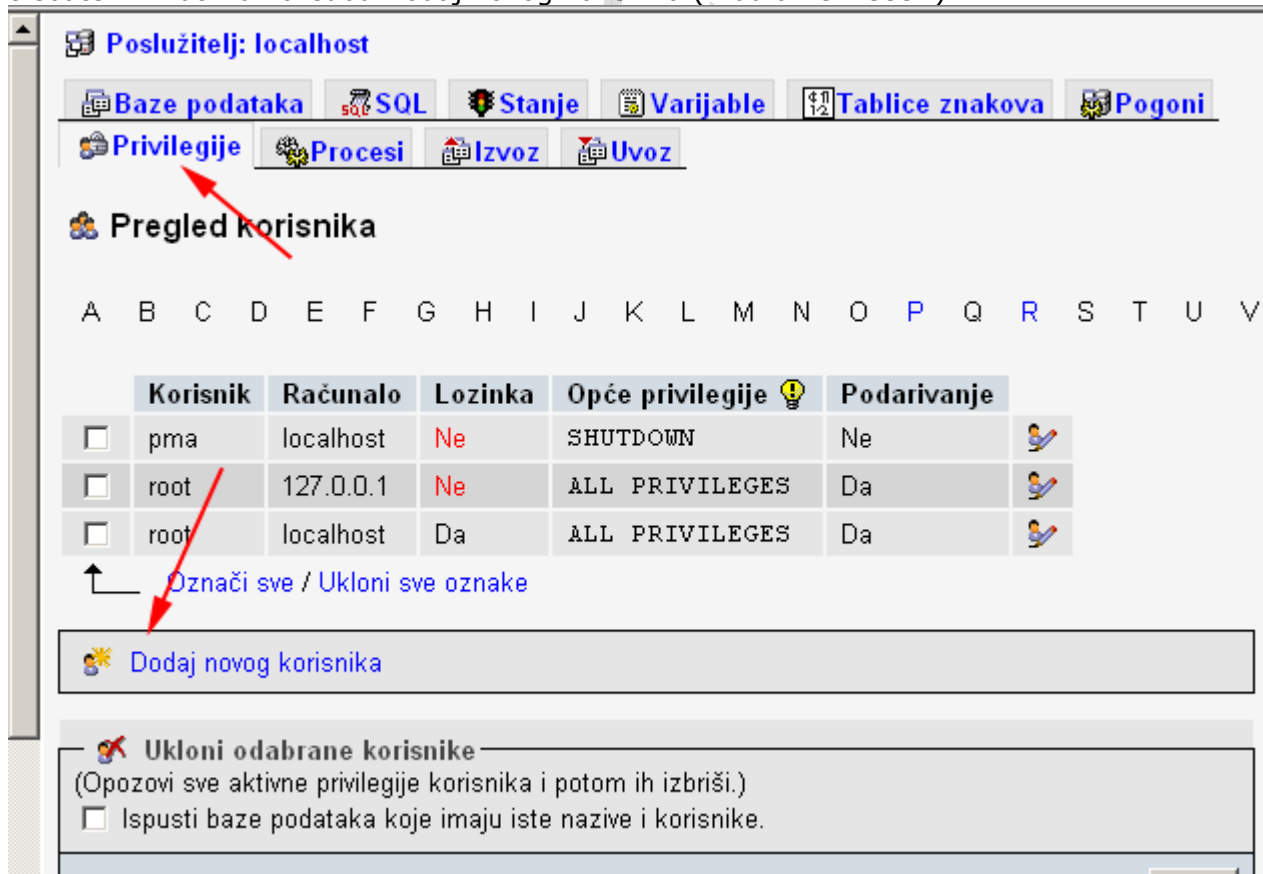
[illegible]

Poslužitelj: localhost

Baze podataka SQL Stanje Varijable Tablice znakova Pogoni
Privilegije Procesi Izvoz Uvoz

Pregled korisnika

A B C D E F G H I J K L M N O P Q R S T U V

| | Korisnik | Računalo | Lozinka | Opće privilegije | Podarivanje | |
|---|---|---|---|---|---|---|
| ☐ | pma | localhost | Ne | SHUTDOWN | Ne | |
| ☐ | root | 127.0.0.1 | Ne | ALL PRIVILEGES | Da | |
| ☐ | root | localhost | Da | ALL PRIVILEGES | Da | |

Označi sve / Ukloni sve oznake

Dodaj novog korisnika

Ukloni odabrane korisnike
(Opozovi sve aktivne privilegije korisnika i potom ih izbriši.)
☐ Ispusti baze podataka koje imaju iste nazive i korisnike.